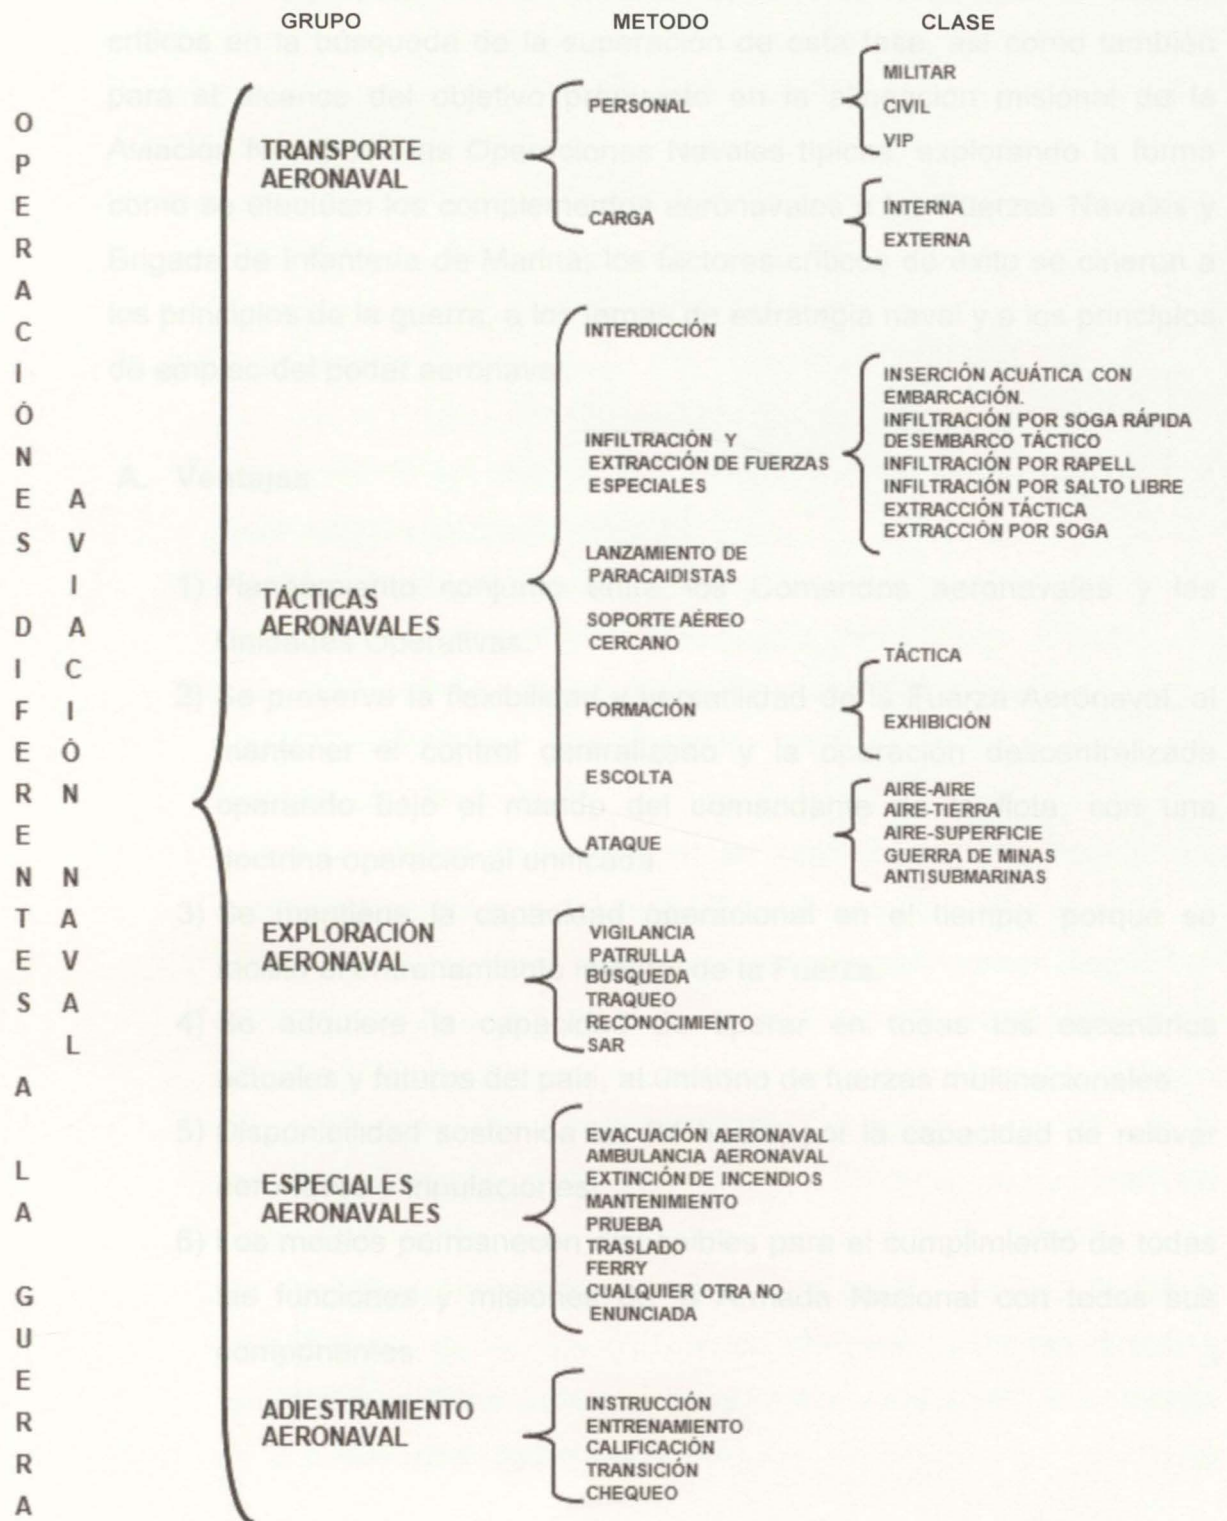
GRUPO METODO CLASE

OPERACIÓNES DIFERENTES A LA GUERRA

AVIACIÓN NAVAL

TRANSPORTE AERONAVAL

PERSONAL

MILITAR
CIVIL
VIP

CARGA

INTERNA
EXTERNA

TÁCTICAS AERONAVALES

INTERDICCIÓN

INFILTRACIÓN Y EXTRACCIÓN DE FUERZAS ESPECIALES

INSERCIÓN ACUÁTICA CON EMBARCACIÓN.
INFILTRACIÓN POR SOGA RÁPIDA
DESEMBARCO TÁCTICO
INFILTRACIÓN POR RAPELL
INFILTRACIÓN POR SALTO LIBRE
EXTRACCIÓN TÁCTICA
EXTRACCIÓN POR SOGA

LANZAMIENTO DE PARACAIDISTAS

SOPORTE AÉREO CERCANO

FORMACIÓN

TÁCTICA
EXHIBICIÓN

ESCOLTA

ATAQUE

AIRE-AIRE
AIRE-TIERRA
AIRE-SUPERFICIE
GUERRA DE MINAS
ANTISUBMARINAS

EXPLORACIÓN AERONAVAL

VIGILANCIA
PATRULLA
BÚSQUEDA
TRAQUEO
RECONOCIMIENTO
SAR

ESPECIALES AERONAVALES

EVACUACIÓN AERONAVAL
AMBULANCIA AERONAVAL
EXTINCIÓN DE INCENDIOS
MANTENIMIENTO
PRUEBA
TRASLADO
FERRY
CUALQUIER OTRA NO ENUNCIADA

ADIESTRAMIENTO AERONAVAL

INSTRUCCIÓN
ENTRENAMIENTO
CALIFICACIÓN
TRANSICIÓN
CHEQUEO